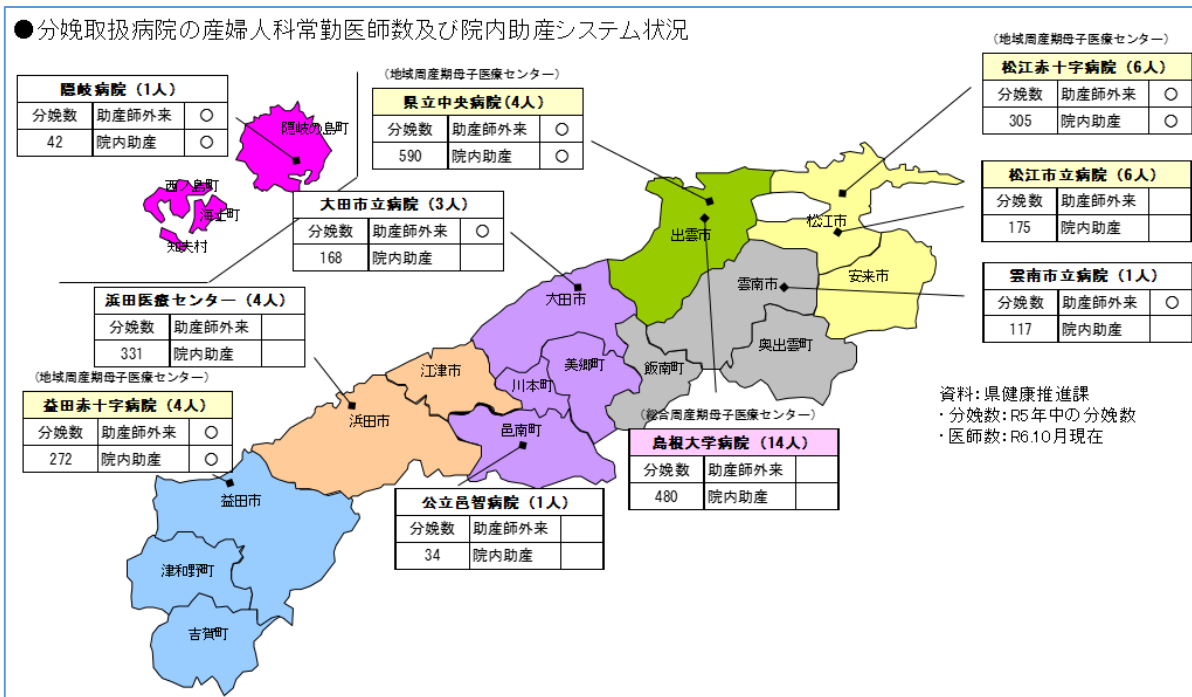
●分娩取扱病院の産婦人科常勤医師数及び院内助産システム状況

**隠岐病院（1人）**

| 分娩数 | 助産師外来 | ○ |
|---|---|---|
| 42 | 院内助産 | ○ |

隠岐の島町

西ノ島町

海士町

知夫村

（地域周産期母子医療センター）

**県立中央病院（4人）**

| 分娩数 | 助産師外来 | ○ |
|---|---|---|
| 590 | 院内助産 | ○ |

**大田市立病院（3人）**

| 分娩数 | 助産師外来 | ○ |
|---|---|---|
| 168 | 院内助産 | |

**浜田医療センター（4人）**

| 分娩数 | 助産師外来 | |
|---|---|---|
| 331 | 院内助産 | |

（地域周産期母子医療センター）

**益田赤十字病院（4人）**

| 分娩数 | 助産師外来 | ○ |
|---|---|---|
| 272 | 院内助産 | ○ |

（地域周産期母子医療センター）

**松江赤十字病院（6人）**

| 分娩数 | 助産師外来 | ○ |
|---|---|---|
| 305 | 院内助産 | ○ |

**松江市立病院（6人）**

| 分娩数 | 助産師外来 | |
|---|---|---|
| 175 | 院内助産 | |

**雲南市立病院（1人）**

| 分娩数 | 助産師外来 | ○ |
|---|---|---|
| 117 | 院内助産 | |

出雲市

松江市

安来市

雲南市

大田市

奥出雲町

飯南町

美郷町

江津市

川本町

邑南町

浜田市

益田市

津和野町

吉賀町

（総合周産期母子医療センター）

**島根大学病院（14人）**

| 分娩数 | 助産師外来 | |
|---|---|---|
| 480 | 院内助産 | |

**公立邑智病院（1人）**

| 分娩数 | 助産師外来 | |
|---|---|---|
| 34 | 院内助産 | |

資料：県健康推進課
・分娩数：R5年中の分娩数
・医師数：R6.10月現在